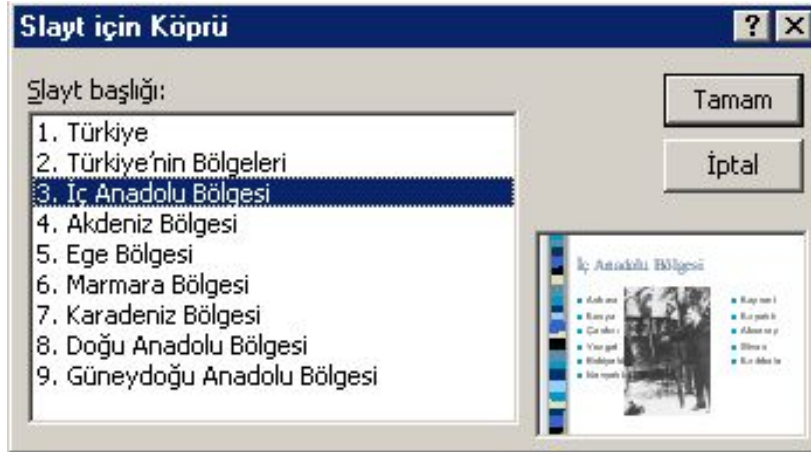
Slayt için Köprü

? X

Slayt başlığı:

1. Türkiye
2. Türkiye'nin Bölgeleri
3. İç Anadolu Bölgesi
4. Akdeniz Bölgesi
5. Ege Bölgesi
6. Marmara Bölgesi
7. Karadeniz Bölgesi
8. Doğu Anadolu Bölgesi
9. Güneydoğu Anadolu Bölgesi

Tamam

İptal

İç Anadolu Bölgesi

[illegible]